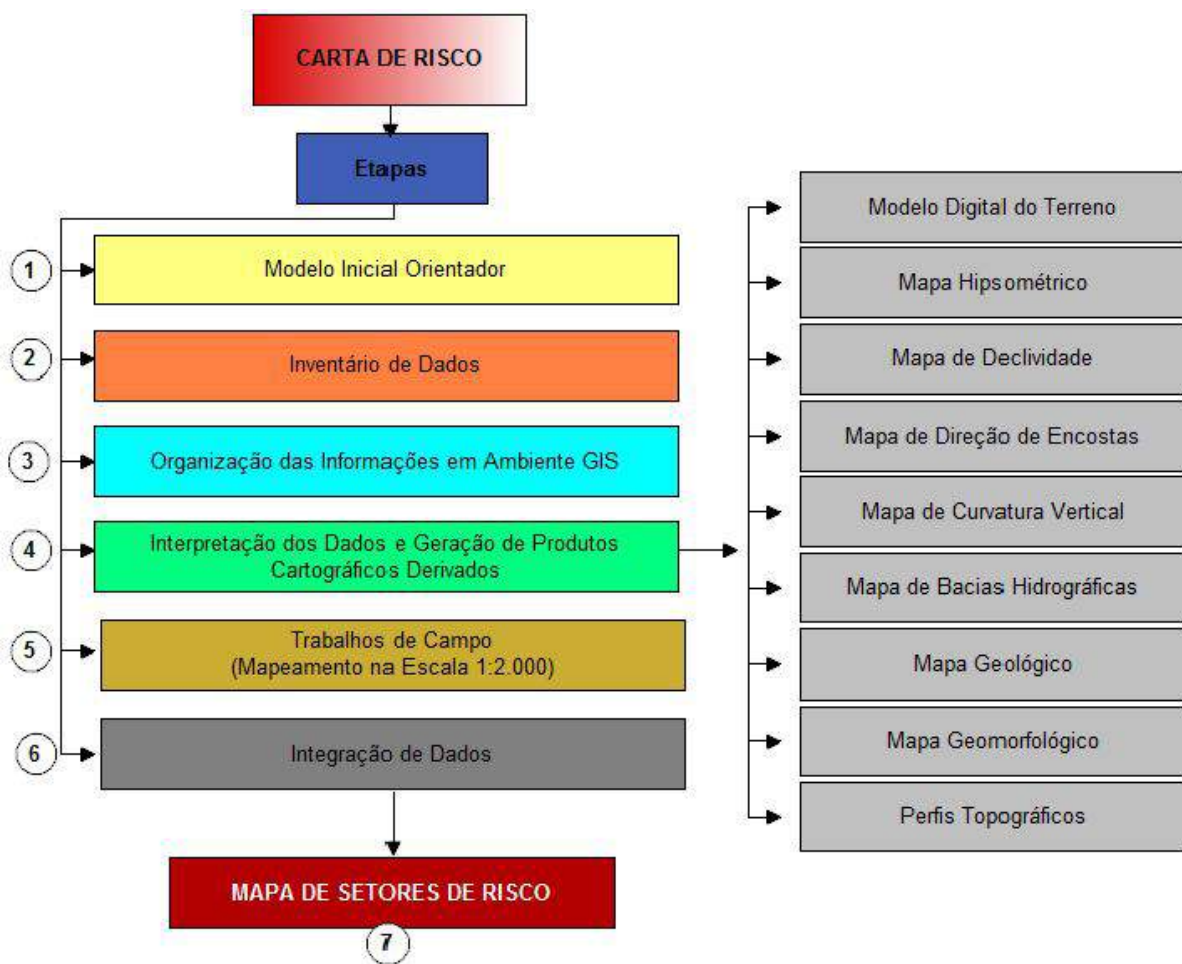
CARTA DE RISCO

Etapas

1 Modelo Inicial Orientador

2 Inventário de Dados

3 Organização das Informações em Ambiente GIS

4 Interpretação dos Dados e Geração de Produtos Cartográficos Derivados

5 Trabalhos de Campo (Mapeamento na Escala 1:2.000)

6 Integração de Dados

MAPA DE SETORES DE RISCO

7

Modelo Digital do Terreno

Mapa Hipsométrico

Mapa de Declividade

Mapa de Direção de Encostas

Mapa de Curvatura Vertical

Mapa de Bacias Hidrográficas

Mapa Geológico

Mapa Geomorfológico

Perfis Topográficos